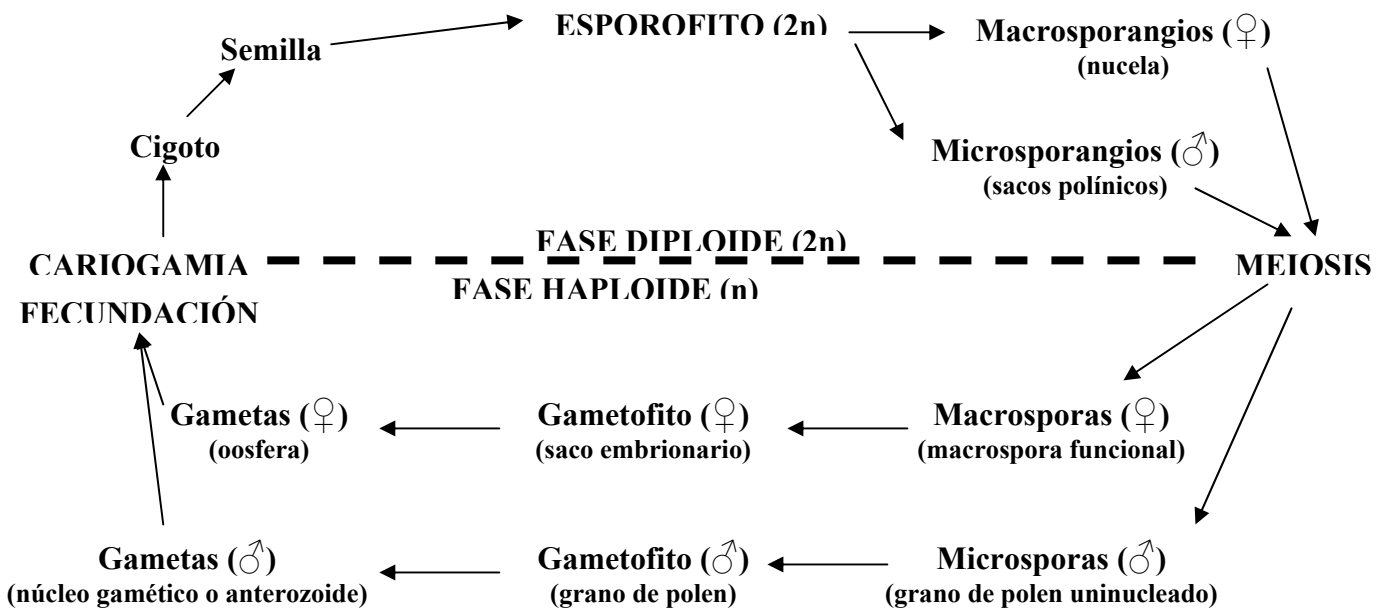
Semilla

ESPOROFITO (2n)

Macrosporangios (♀)
(nucela)

Cigoto

Microsporangios (♂)
(sacos polínicos)

CARIOGAMIA
FECUNDACIÓN

FASE DIPLOIDE (2n)
FASE HAPLOIDE (n)

MEIOSIS

Gametas (♀)
(oosfera)

Gametofito (♀)
(saco embrionario)

Macrosporas (♀)
(macrospora funcional)

Gametas (♂)
(núcleo gamético o anterozoide)

Gametofito (♂)
(grano de polen)

Microsporas (♂)
(grano de polen uninucleado)